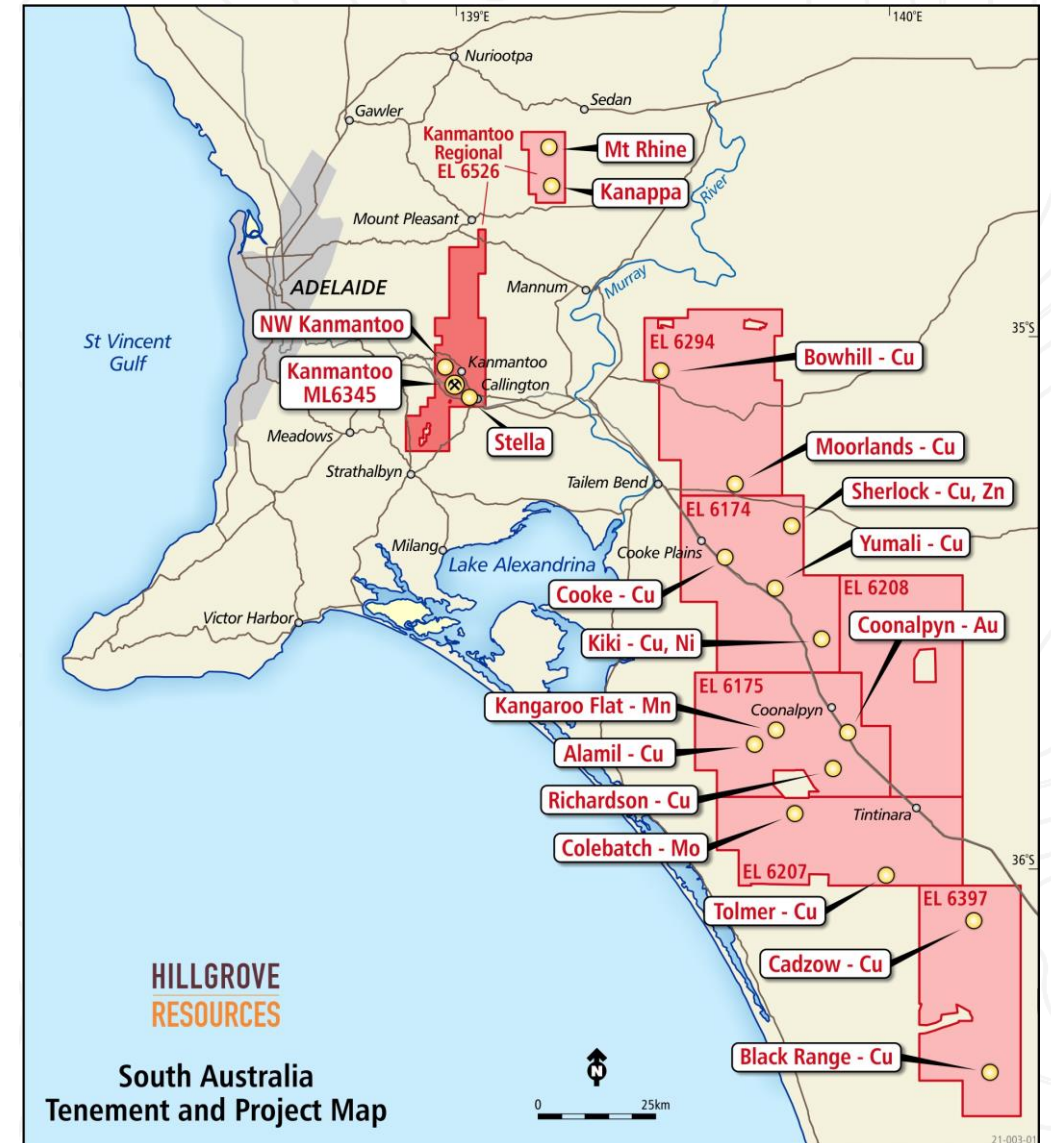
139°E
140°E
Nuriootpa
Sedan
Gawler
Kanmantoo Regional EL 6526
Mt Rhine
Kanappa
River
Mount Pleasant
Murray
ADELAIDE
Mannum
St Vincent Gulf
NW Kanmantoo
EL 6294
Bowhill - Cu
35°S
Kanmantoo
Kanmantoo ML6345
Callington
Stella
Meadows
Strathalbyn
Moorlands - Cu
Tailem Bend
Sherlock - Cu, Zn
EL 6174
Milang
Lake Alexandrina
Cooke Plains
Yumali - Cu
Cooke - Cu
EL 6208
Victor Harbor
Kiki - Cu, Ni
Coonalpyn - Au
EL 6175
Kangaroo Flat - Mn
Coonalpyn
Alamil - Cu
Richardson - Cu
Tintinara
Colebatch - Mo
36°S
EL 6207
EL 6397
Tolmer - Cu
Cadzow - Cu
HILLGROVE RESOURCES
Black Range - Cu
N
South Australia Tenement and Project Map
0
25km
21-003-01